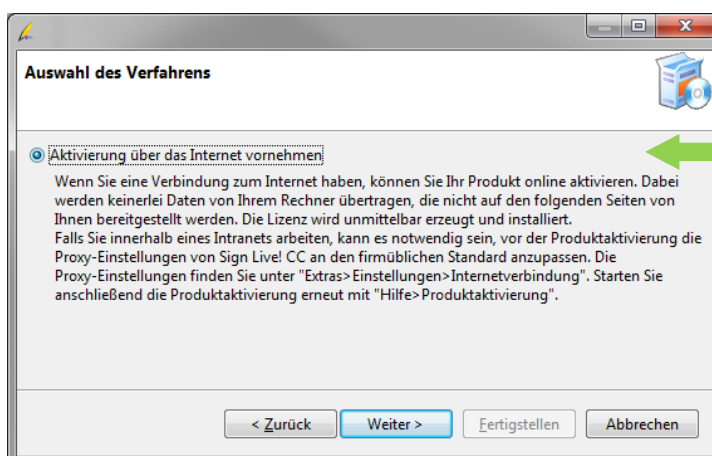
Auswahl des Verfahrens

Aktivierung über das Internet vornehmen

Wenn Sie eine Verbindung zum Internet haben, können Sie Ihr Produkt online aktivieren. Dabei werden keinerlei Daten von Ihrem Rechner übertragen, die nicht auf den folgenden Seiten von Ihnen bereitgestellt werden. Die Lizenz wird unmittelbar erzeugt und installiert.
Falls Sie innerhalb eines Intranets arbeiten, kann es notwendig sein, vor der Produktaktivierung die Proxy-Einstellungen von Sign Live! CC an den firmüblichen Standard anzupassen. Die Proxy-Einstellungen finden Sie unter "Extras>Einstellungen>Internetverbindung". Starten Sie anschließend die Produktaktivierung erneut mit "Hilfe>Produktaktivierung".

< Zurück | Weiter > | Fertigstellen | Abbrechen